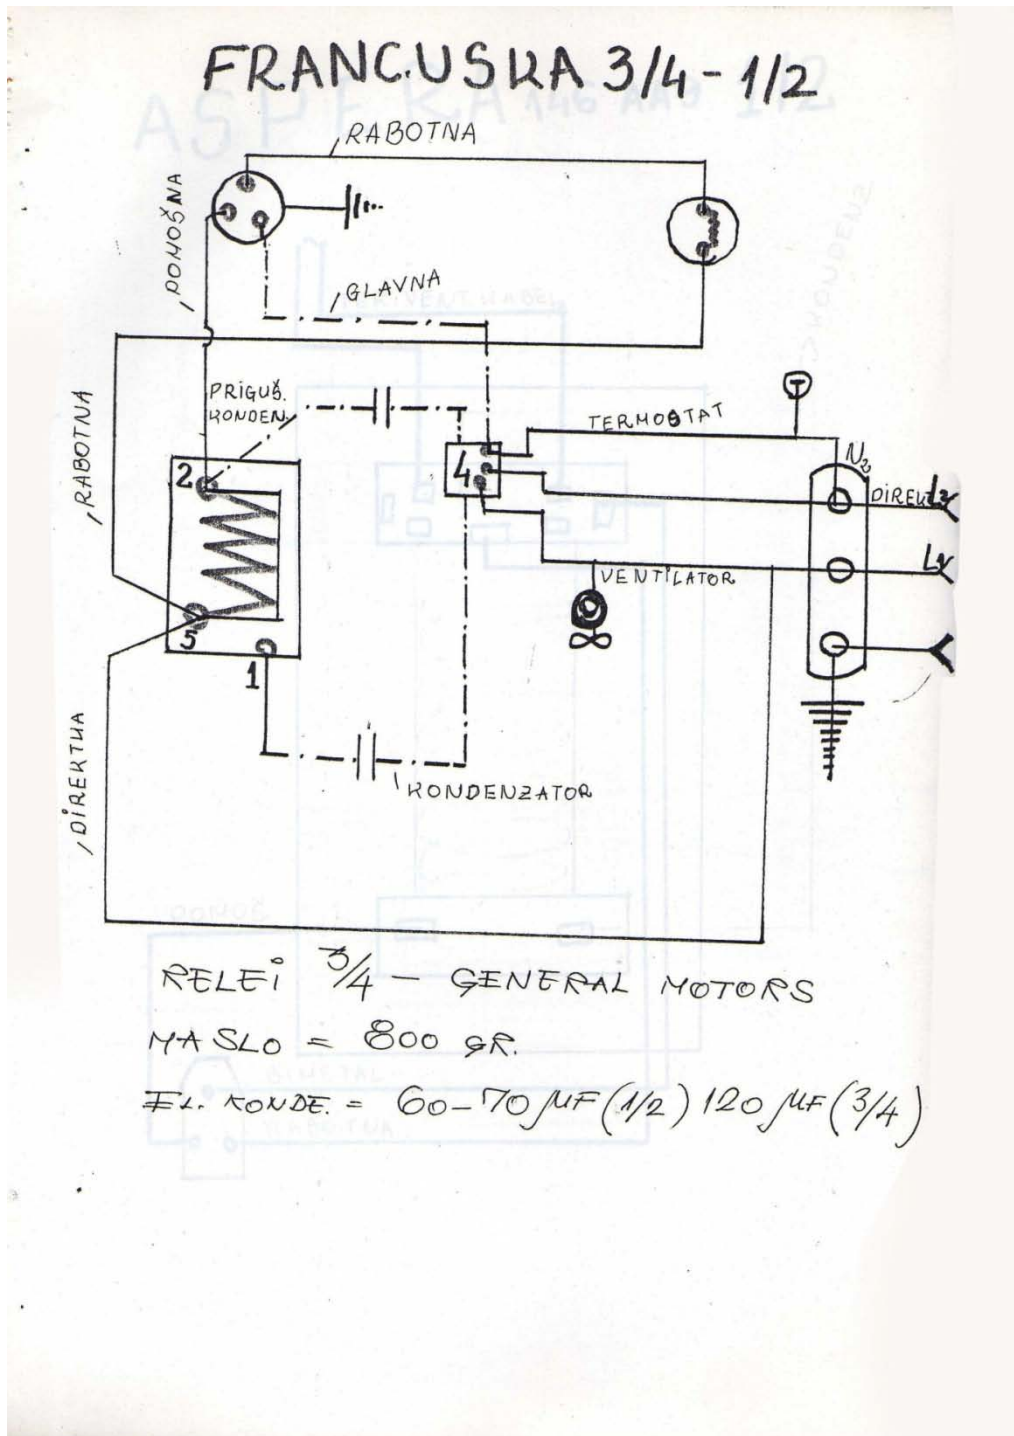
FRANCUSKA 3/4 - 1/2

RABOTNA

POMOŠNA

GLAVNA

RABOTNA

PRIGUŠ. KONDEN.

2

5

1

4

TERMOSTAT

$N_2$

DIREKT

$L_3$

$L_1$

VENTILATOR

DIREKTNA

KONDENZATOR

RELEI 3/4 - GENERAL MOTORS

MASLO = 800 GR.

EL. KONDE. = 60-70 μF (1/2) 120 μF (3/4)